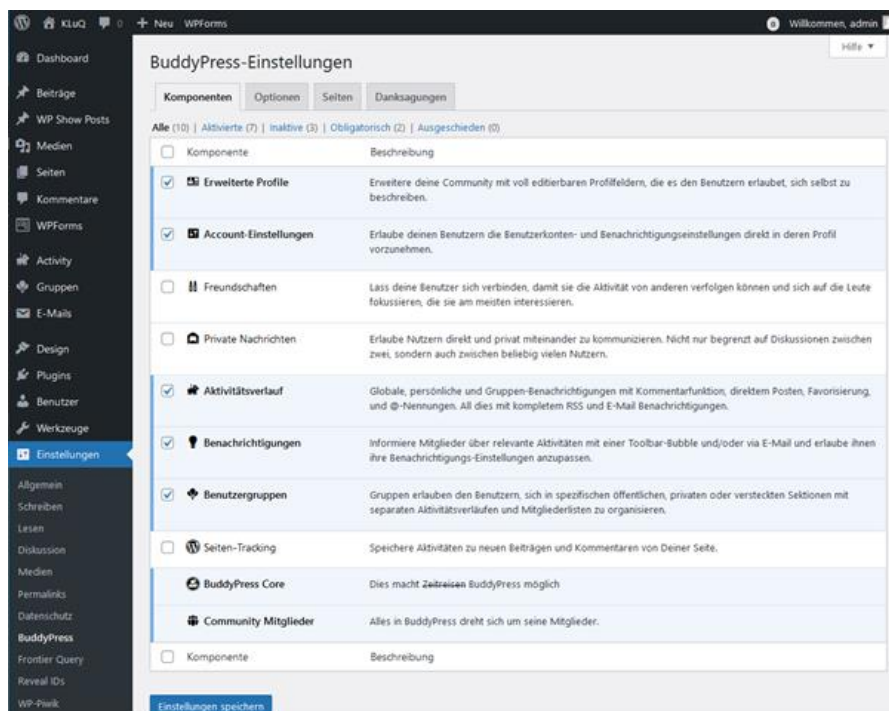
KLuQ 0 + Neu WPForms Willkommen, admin

Dashboard
Beiträge
WP Show Posts
Medien
Seiten
Kommentare
WPForms
Activity
Gruppen
E-Mails
Design
Plugins
Benutzer
Werkzeuge
Einstellungen
Allgemein
Schreiben
Lesen
Diskussion
Medien
Permalinks
Datenschutz
BuddyPress
Frontier Query
Reveal IDs
WP-Piwik

Hilfe ▾

BuddyPress-Einstellungen

Komponenten | Optionen | Seiten | Danksagungen

Alle (10) | Aktivierte (7) | Inaktive (3) | Obligatorisch (2) | Ausgeschieden (0)

| Komponente | Beschreibung |
|---|---|
| Erweiterte Profile | Erweitere deine Community mit voll editierbaren Profilfeldern, die es den Benutzern erlaubt, sich selbst zu beschreiben. |
| Account-Einstellungen | Erlaube deinen Benutzern die Benutzerkonten- und Benachrichtigungseinstellungen direkt in deren Profil vorzunehmen. |
| Freundschaften | Lass deine Benutzer sich verbinden, damit sie die Aktivität von anderen verfolgen können und sich auf die Leute fokussieren, die sie am meisten interessieren. |
| Private Nachrichten | Erlaube Nutzern direkt und privat miteinander zu kommunizieren. Nicht nur begrenzt auf Diskussionen zwischen zwei, sondern auch zwischen beliebig vielen Nutzern. |
| Aktivitätsverlauf | Globale, persönliche und Gruppen-Benachrichtigungen mit Kommentarfunktion, direktem Posten, Favorisierung, und @-Nennungen. All dies mit komplettem RSS und E-Mail Benachrichtigungen. |
| Benachrichtigungen | Informiere Mitglieder über relevante Aktivitäten mit einer Toolbar-Bubble und/oder via E-Mail und erlaube ihnen ihre Benachrichtigungs-Einstellungen anzupassen. |
| Benutzergruppen | Gruppen erlauben den Benutzern, sich in spezifischen öffentlichen, privaten oder versteckten Sektionen mit separaten Aktivitätsverläufen und Mitgliederlisten zu organisieren. |
| Seiten-Tracking | Speichere Aktivitäten zu neuen Beiträgen und Kommentaren von Deiner Seite. |
| BuddyPress Core | Dies macht Zeitreisen BuddyPress möglich |
| Community Mitglieder | Alles in BuddyPress dreht sich um seine Mitglieder. |
| Komponente | Beschreibung |

Einstellungen speichern